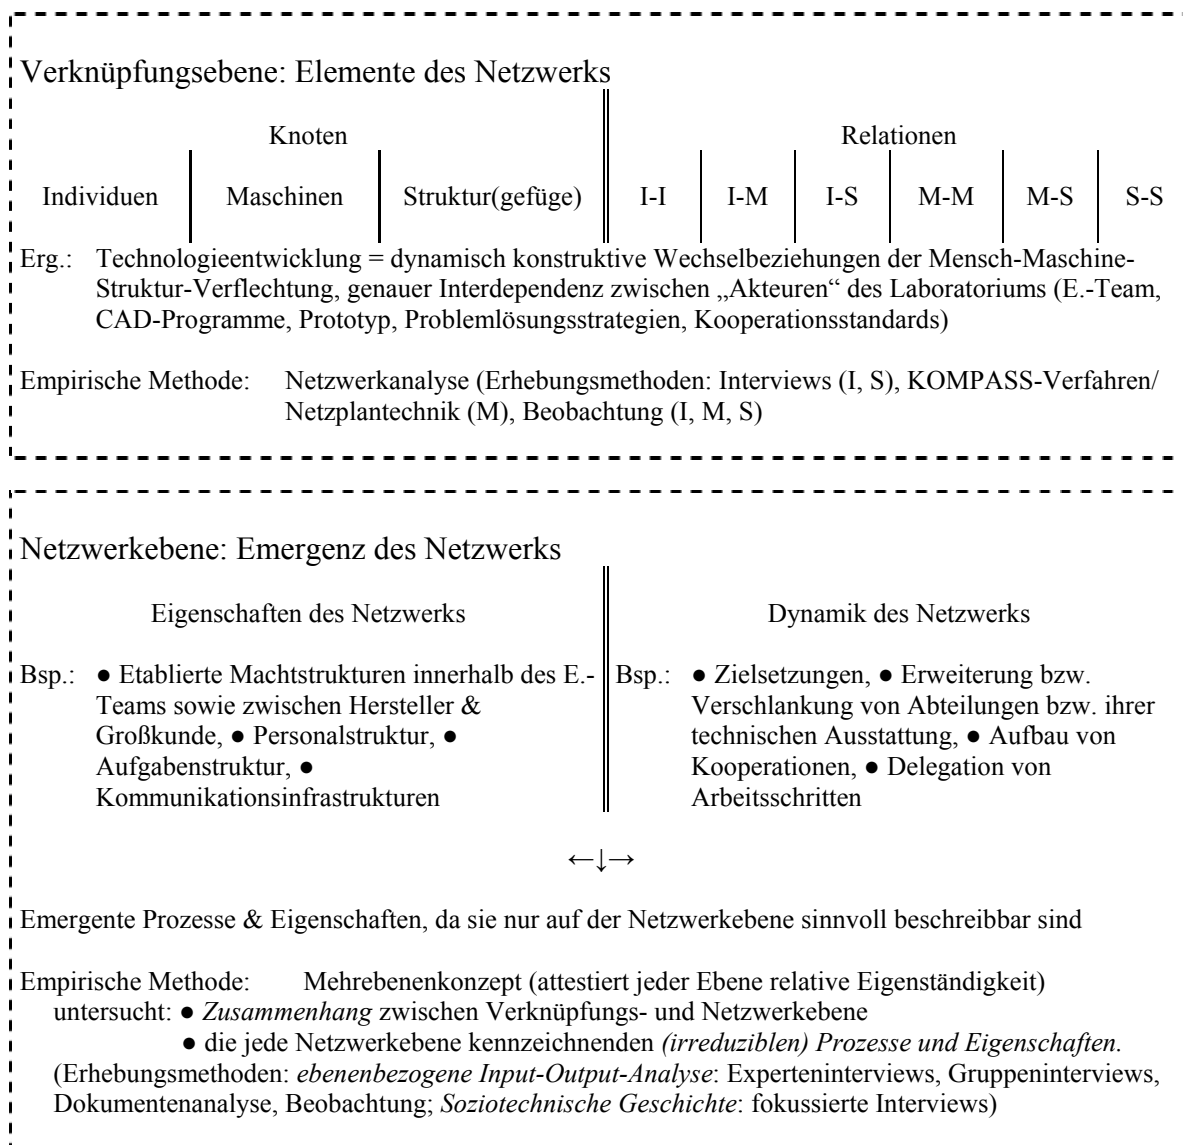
Verknüpfungsebene: Elemente des Netzwerks

| Knoten | | | Relationen | | | | | |
|---|---|---|---|---|---|---|---|---|
| Individuen | Maschinen | Struktur(gefüge) | I-I | I-M | I-S | M-M | M-S | S-S |

Erg.: Technologieentwicklung = dynamisch konstruktive Wechselbeziehungen der Mensch-Maschine-Struktur-Verflechtung, genauer Interdependenz zwischen „Akteuren“ des Laboratoriums (E.-Team, CAD-Programme, Prototyp, Problemlösungsstrategien, Kooperationsstandards)

Empirische Methode: Netzwerkanalyse (Erhebungsmethoden: Interviews (I, S), KOMPASS-Verfahren/ Netzplantechnik (M), Beobachtung (I, M, S)

Netzwerkebene: Emergenz des Netzwerks

Eigenschaften des Netzwerks

Bsp.: ● Etablierte Machtstrukturen innerhalb des E.-Teams sowie zwischen Hersteller & Großkunde, ● Personalstruktur, ● Aufgabenstruktur, ● Kommunikationsinfrastrukturen

Dynamik des Netzwerks

Bsp.: ● Zielsetzungen, ● Erweiterung bzw. Verschlankung von Abteilungen bzw. ihrer technischen Ausstattung, ● Aufbau von Kooperationen, ● Delegation von Arbeitsschritten

←↓→

Emergente Prozesse & Eigenschaften, da sie nur auf der Netzwerkebene sinnvoll beschreibbar sind

Empirische Methode: Mehrebenenkonzept (attestiert jeder Ebene relative Eigenständigkeit)
untersucht: ● *Zusammenhang* zwischen Verknüpfungs- und Netzwerkebene
● die jede Netzwerkebene kennzeichnenden *(irreduziblen) Prozesse und Eigenschaften.*
(Erhebungsmethoden: *ebenenbezogene Input-Output-Analyse*: Experteninterviews, Gruppeninterviews, Dokumentenanalyse, Beobachtung; *Soziotechnische Geschichte*: fokussierte Interviews)